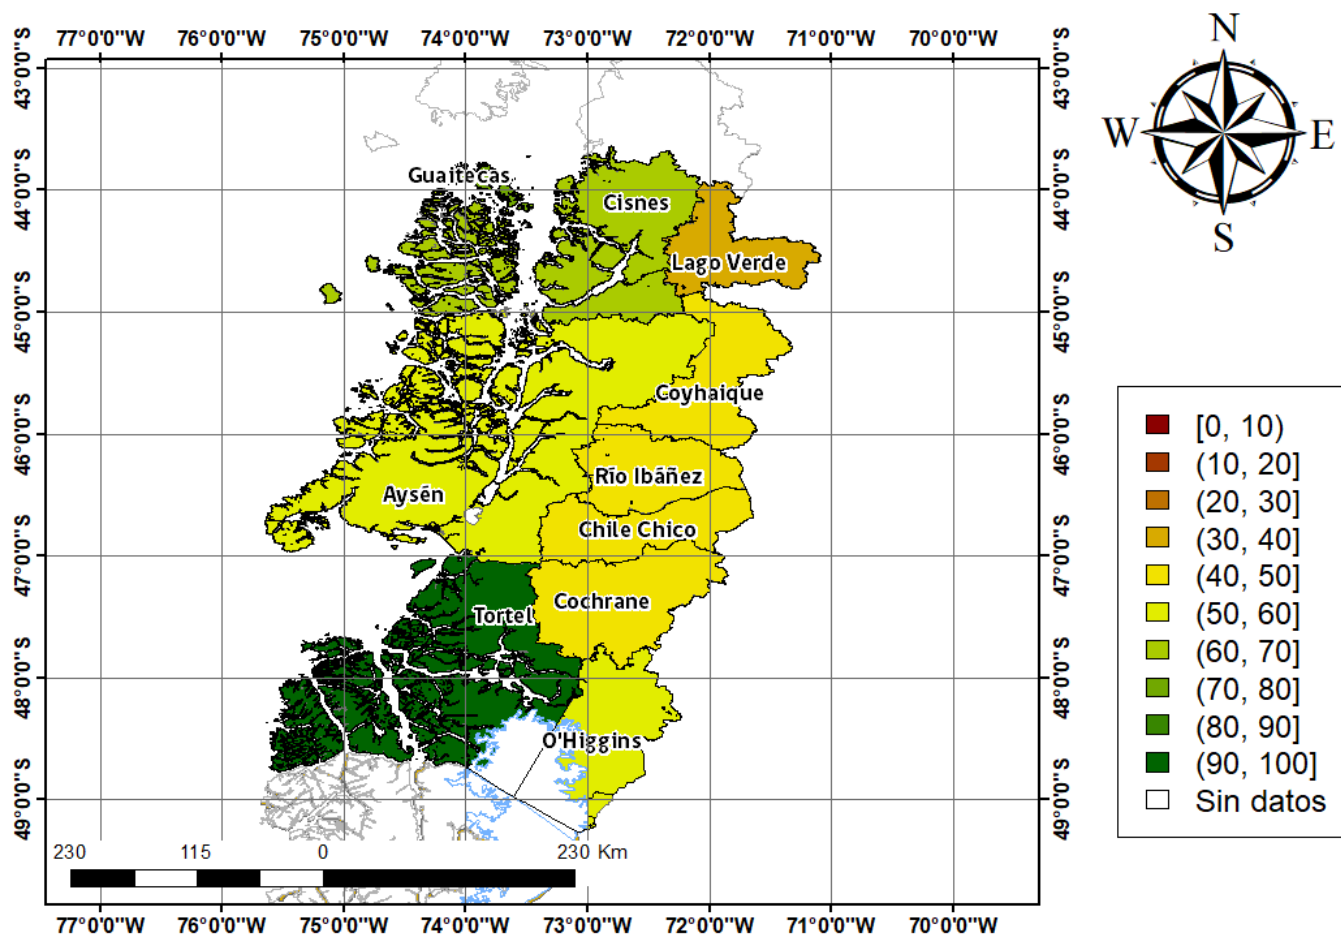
77°0'0"W 76°0'0"W 75°0'0"W 74°0'0"W 73°0'0"W 72°0'0"W 71°0'0"W 70°0'0"W

43°0'0"S 44°0'0"S 45°0'0"S 46°0'0"S 47°0'0"S 48°0'0"S 49°0'0"S

43°0'0"S 44°0'0"S 45°0'0"S 46°0'0"S 47°0'0"S 48°0'0"S 49°0'0"S

N
W E
S

Guaitecas
Cisnes
Lago Verde
Coyhaique
Aysén
Río Ibáñez
Chile Chico
Cochrane
Tortel
O'Higgins

[0, 10)
(10, 20]
(20, 30]
(30, 40]
(40, 50]
(50, 60]
(60, 70]
(70, 80]
(80, 90]
(90, 100]
Sin datos

230 115 0 230 Km

77°0'0"W 76°0'0"W 75°0'0"W 74°0'0"W 73°0'0"W 72°0'0"W 71°0'0"W 70°0'0"W